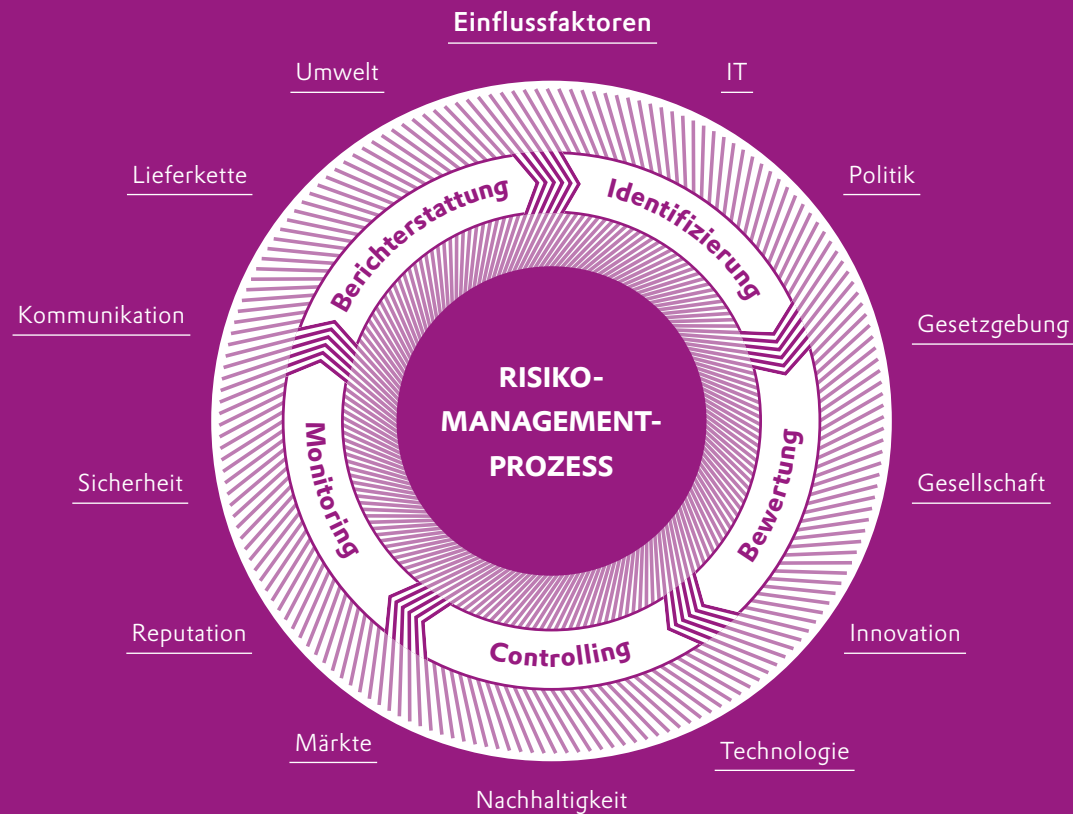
Einflussfaktoren

Umwelt

IT

Lieferkette

Politik

Kommunikation

Gesetzgebung

Sicherheit

Gesellschaft

Reputation

Innovation

Märkte

Technologie

Nachhaltigkeit

Berichterstattung

Identifizierung

Bewertung

Controlling

Monitoring

RISIKO-MANAGEMENT-PROZESS